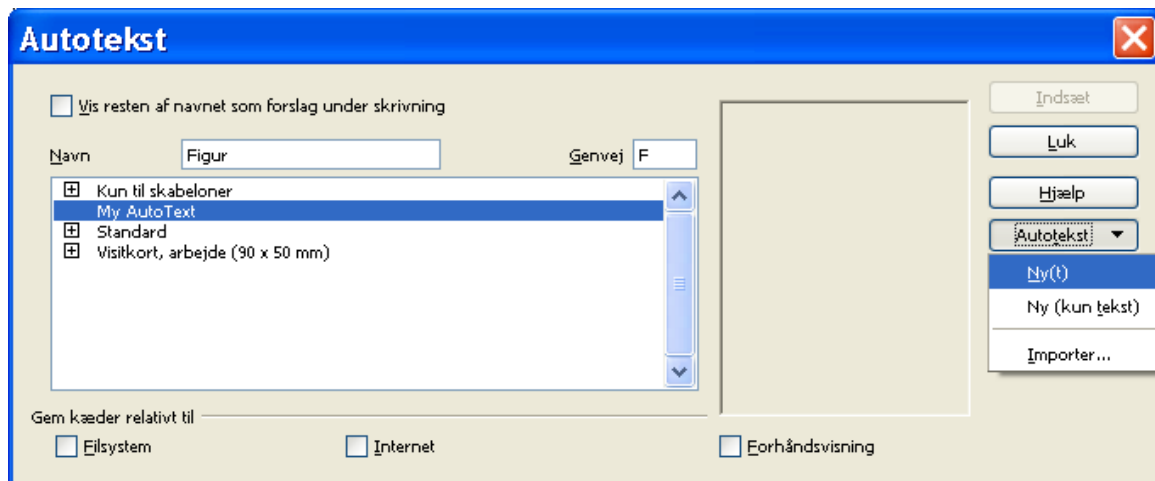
Autotekst

Vis resten af navnet som forslag under skrivning

Navn Figur

Genvej F

Kun til skabeloner
My AutoText
Standard
Visitkort, arbejde (90 x 50 mm)

Indsæt
Luk
Hjælp
Autotekst
Ny(t)
Ny (kun tekst)
Importer...

Gem kæder relativt til
Filsystem
Internet
Forhåndsvisning